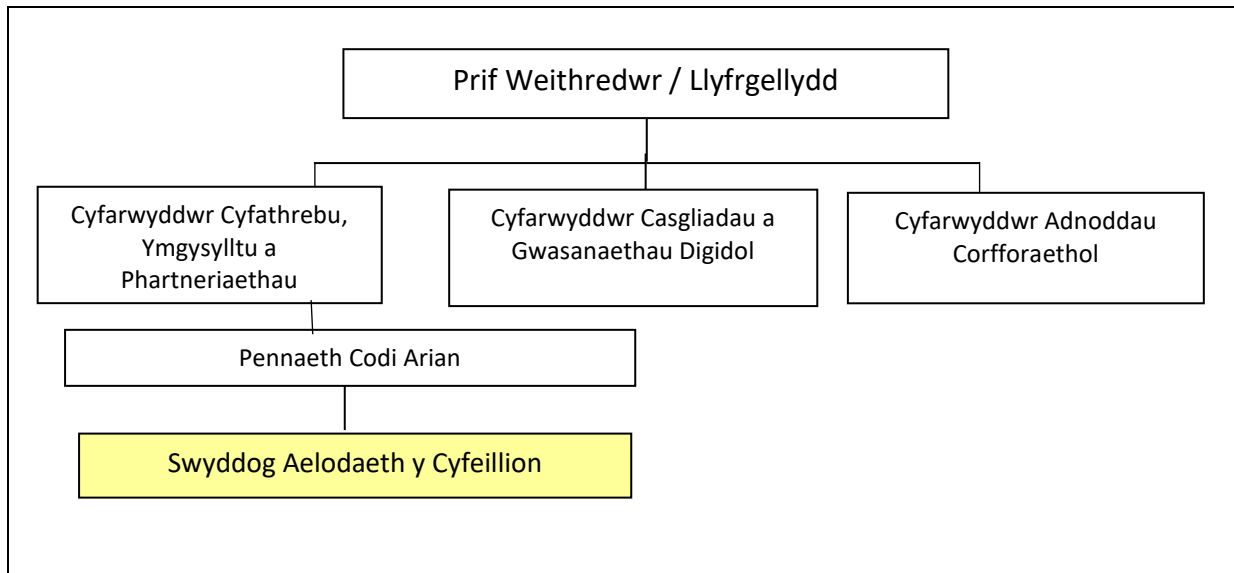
Prif Weithredwr / Llyfrgellydd

Cyfarwyddwr Cyfathrebu, Ymgysylltu a Phartneriaethau

Cyfarwyddwr Casgliadau a Gwasanaethau Digidol

Cyfarwyddwr Adnoddau Corfforaethol

Pennaeth Codi Arian

Swyddog Aelodaeth y Cyfeillion